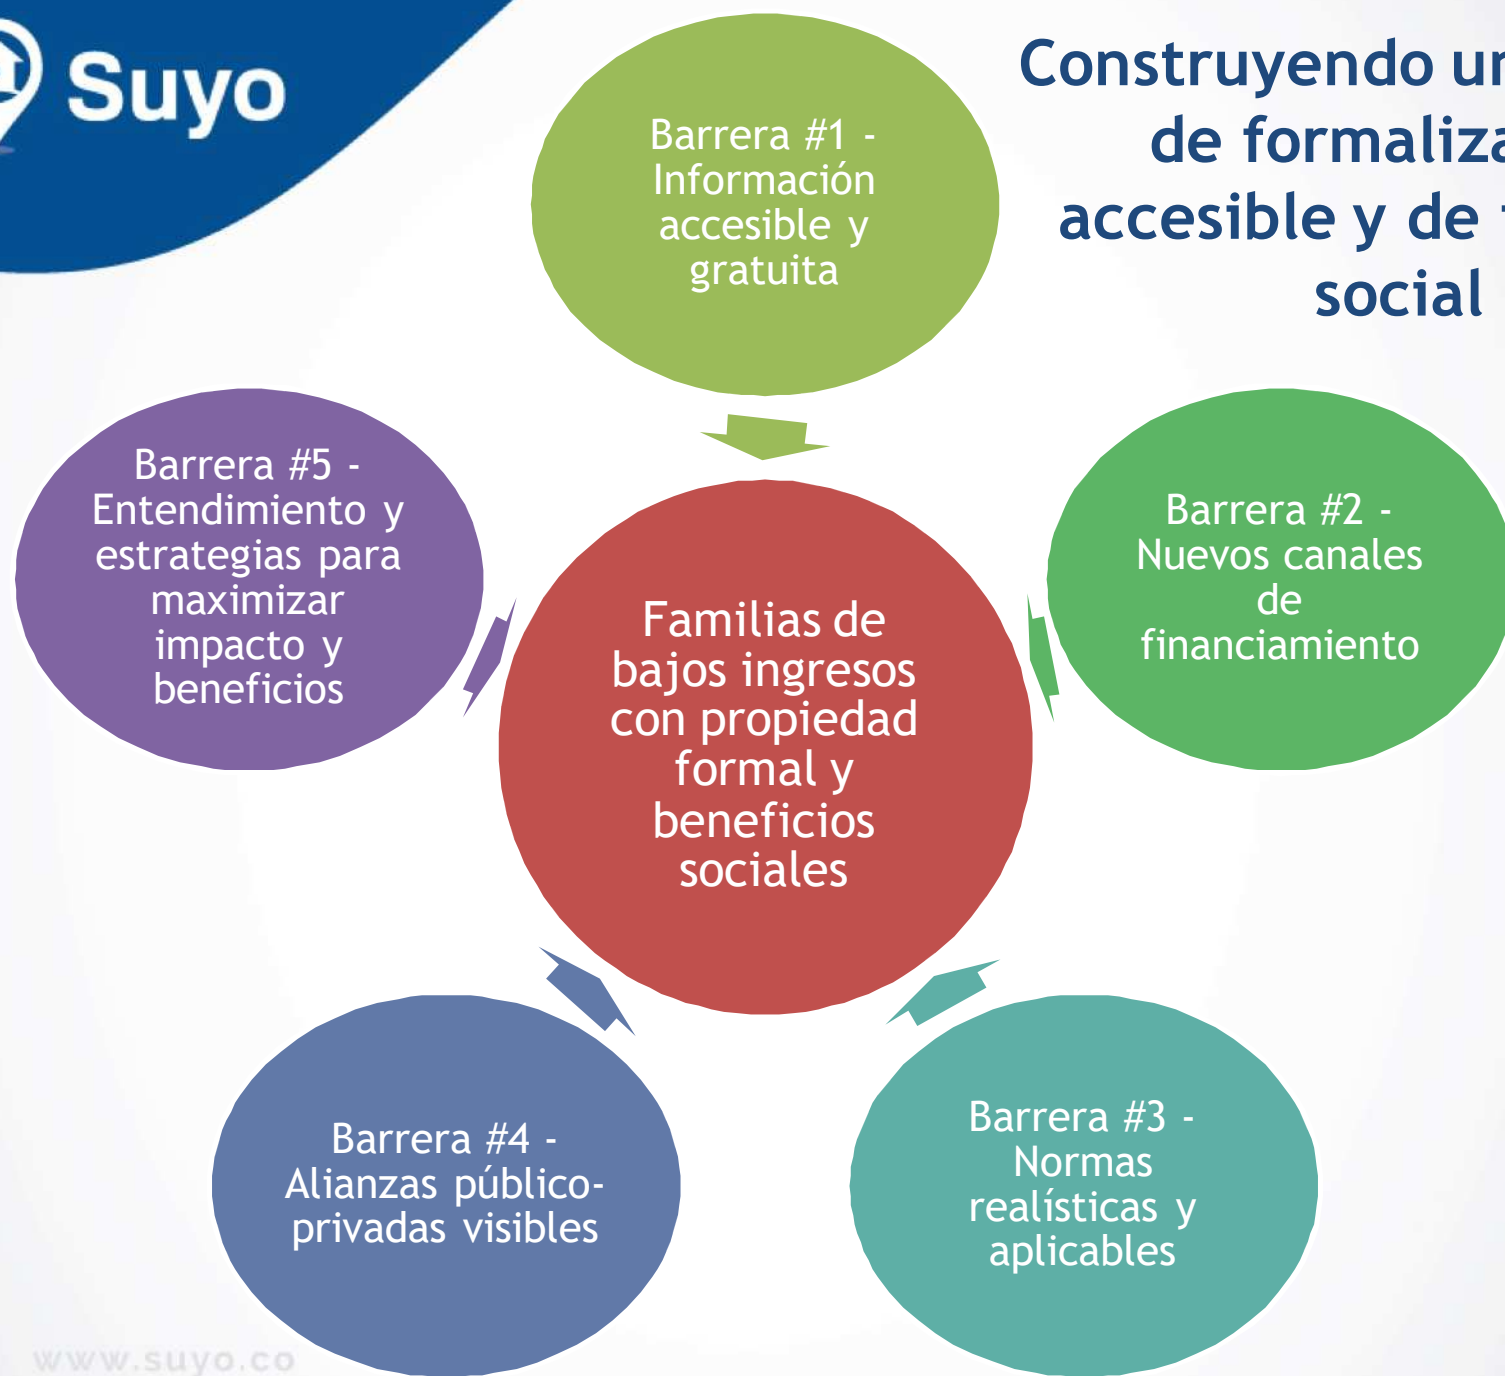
Suyo

Construyendo un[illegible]
de formaliza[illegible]
accesible y de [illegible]
social

Barrera #1 - Información accesible y gratuita

Barrera #5 - Entendimiento y estrategias para maximizar impacto y beneficios

Familias de bajos ingresos con propiedad formal y beneficios sociales

Barrera #2 - Nuevos canales de financiamiento

Barrera #4 - Alianzas público-privadas visibles

Barrera #3 - Normas realísticas y aplicables

www.suyo.co